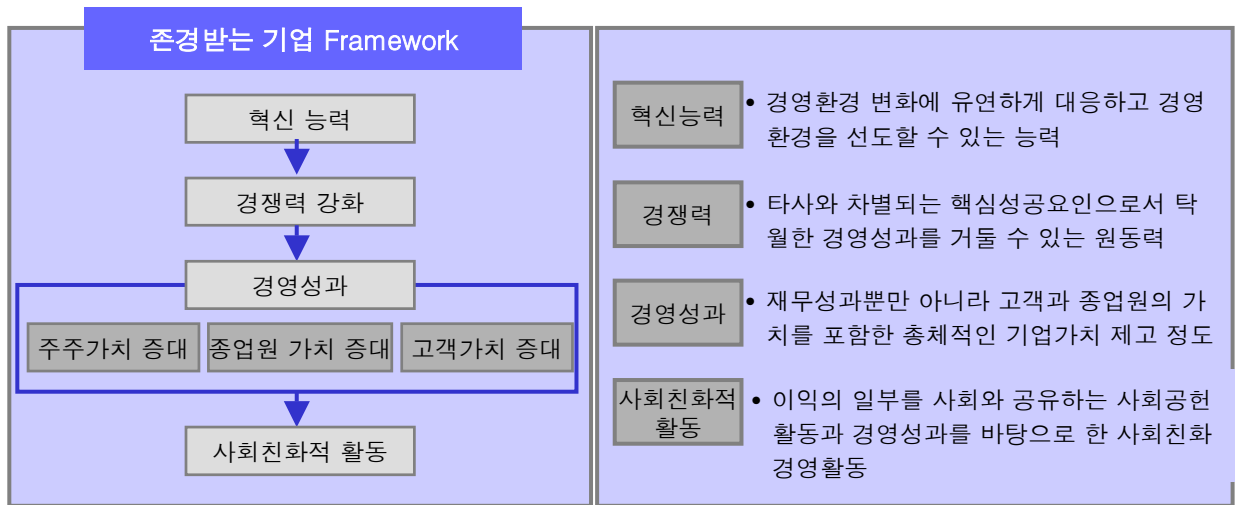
존경받는 기업 Framework

혁신 능력

경쟁력 강화

경영성과

주주가치 증대

종업원 가치 증대

고객가치 증대

사회친화적 활동

혁신능력
• 경영환경 변화에 유연하게 대응하고 경영환경을 선도할 수 있는 능력

경쟁력
• 타사와 차별되는 핵심성공요인으로서 탁월한 경영성과를 거둘 수 있는 원동력

경영성과
• 재무성과뿐만 아니라 고객과 종업원의 가치를 포함한 총체적인 기업가치 제고 정도

사회친화적 활동
• 이익의 일부를 사회와 공유하는 사회공헌활동과 경영성과를 바탕으로 한 사회친화 경영활동